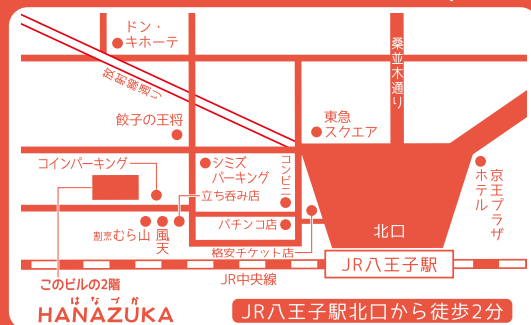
ドン・キホーテ

桑並木通り

甲州街道通り

餃子の王将

東急スクエア

コインパーキング

シミズパーキング

コンビニ

京王プラザホテル

立ち呑み店

パチンコ店

北口

割烹むら山

風天

格安チケット店

JR八王子駅

JR中央線

このビルの2階

はなづか
HANAZUKA

JR八王子駅北口から徒歩2分